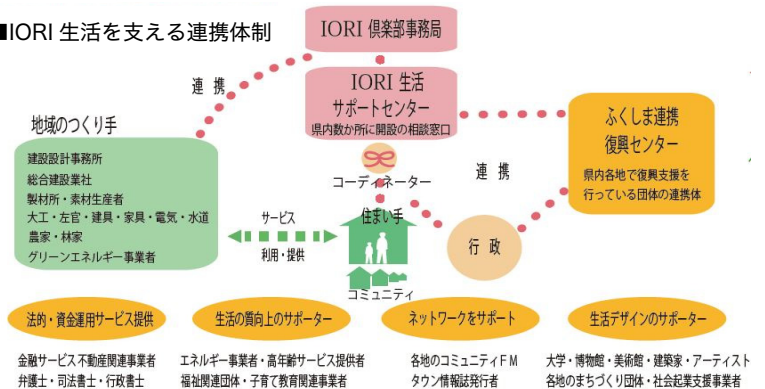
■IORI 生活を支える連携体制

IORI 倶楽部事務局

連携

IORI 生活
サポートセンター
県内数か所に開設の相談窓口

ふくしま連携
復興センター
県内各地で復興支援を行っている団体の連携体

地域のつくり手
建設設計事務所
総合建設業社
製材所・素材生産者
大工・左官・建具・家具・電気・水道
農家・林家
グリーンエネルギー事業者

コーディネーター

連携

サービス
利用・提供

住まい手

コミュニティ

行政

法的・資金運用サービス提供
金融サービス 不動産関連事業者
弁護士・司法書士・行政書士

生活の質向上のサポーター
エネルギー事業者・高年齢サービス提供者
福祉関連団体・子育て教育関連事業者

ネットワークをサポート
各地のコミュニティFM
タウン情報誌発行者

生活デザインのサポーター
大学・博物館・美術館・建築家・アーティスト
各地のまちづくり団体・社会起業支援事業者